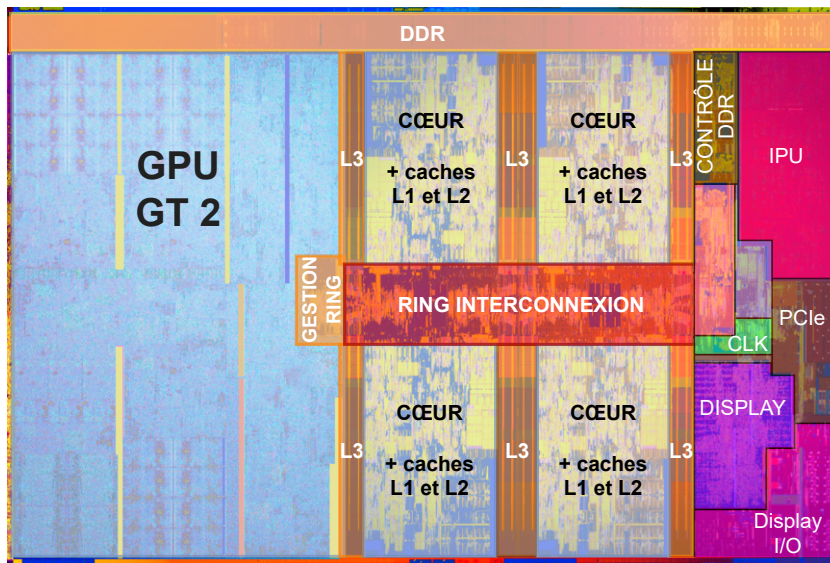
DDR

GPU
GT 2

GESTION RING

L3

CŒUR
+ caches
L1 et L2

L3

CŒUR
+ caches
L1 et L2

L3

CONTRÔLE DDR

IPU

RING INTERCONNEXION

PCIe

CLK

L3

CŒUR
+ caches
L1 et L2

L3

CŒUR
+ caches
L1 et L2

L3

DISPLAY

Display
I/O